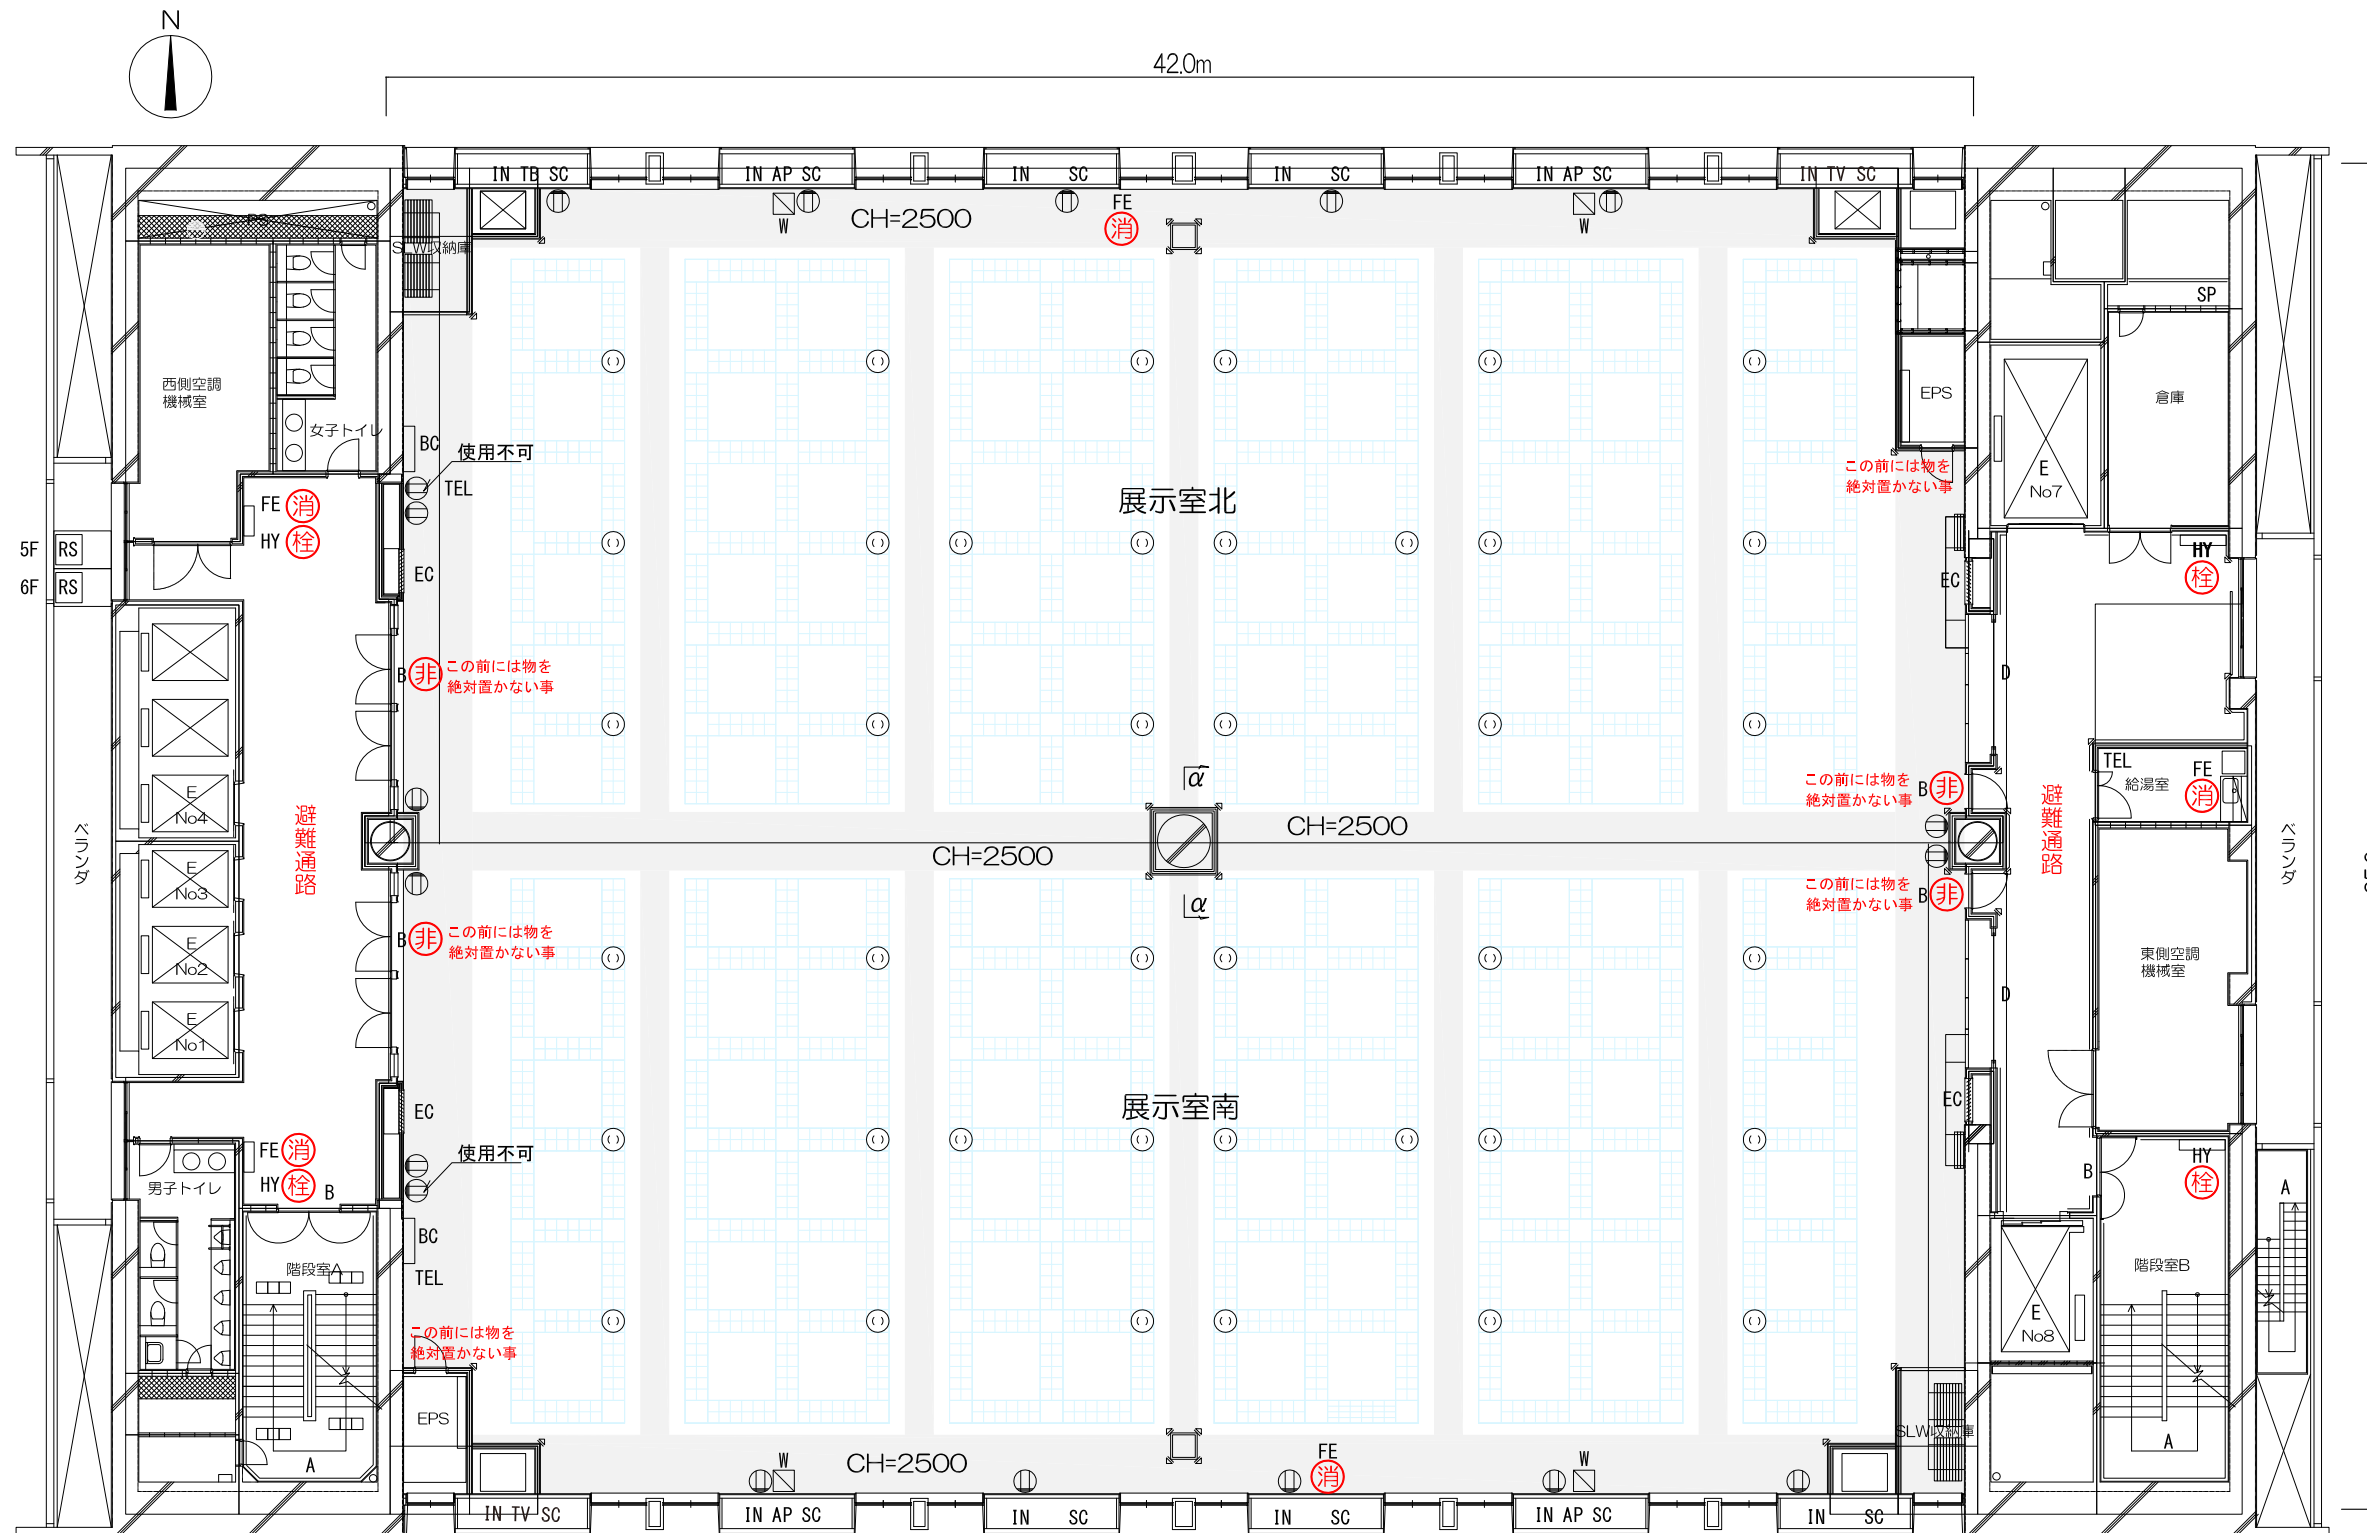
N

42.0m

IN TB SC
IN AP SC
IN SC
IN SC
IN AP SC
IN TV SC

W
W
FE
消
CH=2500

SLW収納庫
西側空調機械室
女子トイレ
BC
使用不可
TEL
FE 消
HY 栓
EC
5F RS
6F RS
B 非 この前には物を絶対置かない事
E No4
E No3
E No2
E No1
避難通路
ベランダ
B 非 この前には物を絶対置かない事
EC
使用不可
FE 消
HY 栓 B
男子トイレ
BC
TEL
階段室A
A
この前には物を絶対置かない事
EPS

展示室北
α
CH=2500
CH=2500
α
展示室南

SP
EPS
倉庫
E No7
この前には物を絶対置かない事
HY 栓
EC
D
TEL
給湯室
FE 消
この前には物を絶対置かない事 B 非
避難通路
この前には物を絶対置かない事 B 非
ベランダ
東側空調機械室
D
EC
B
HY 栓
A
階段室B
E No8
A
SLW収納庫

W
W
CH=2500
FE
消
IN TV SC
IN AP SC
IN SC
IN SC
IN AP SC
IN SC